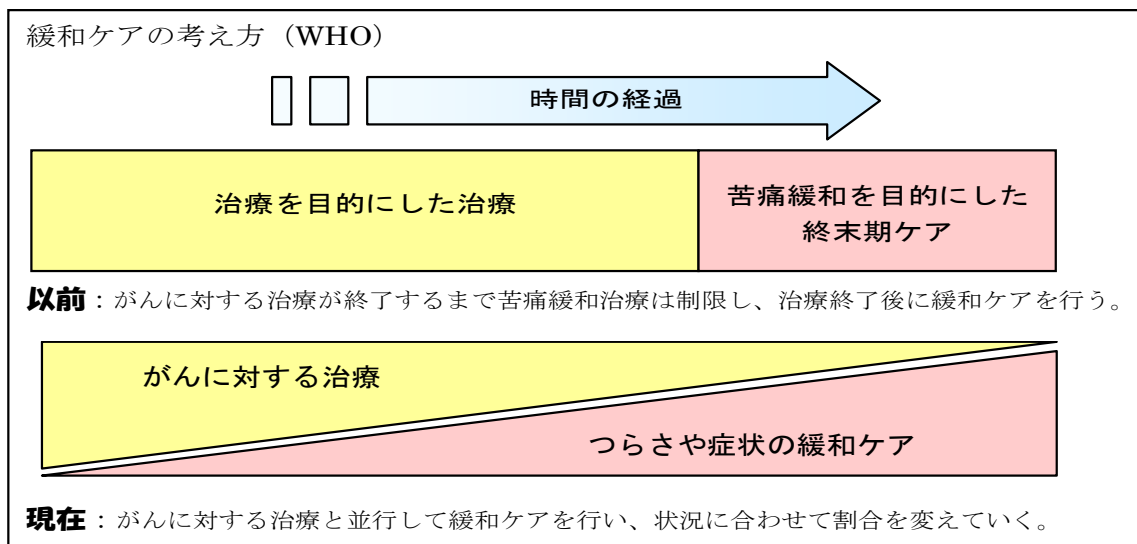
緩和ケアの考え方（WHO）

時間の経過

治療を目的にした治療

苦痛緩和を目的にした終末期ケア

**以前**：がんに対する治療が終了するまで苦痛緩和治療は制限し、治療終了後に緩和ケアを行う。

がんに対する治療

つらさや症状の緩和ケア

**現在**：がんに対する治療と並行して緩和ケアを行い、状況に合わせて割合を変えていく。